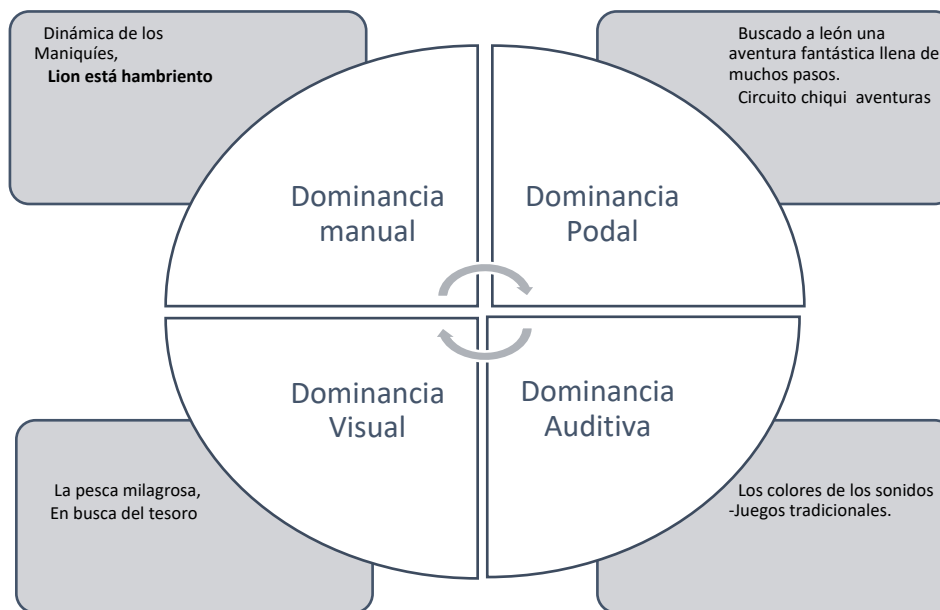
Dinámica de los Maniquíes,
**Lion está hambriento**

Buscado a león una aventura fantástica llena de muchos pasos.
Circuito chiqui aventuras

Dominancia manual

Dominancia Podal

Dominancia Visual

Dominancia Auditiva

La pesca milagrosa,
En busca del tesoro

Los colores de los sonidos
-Juegos tradicionales.